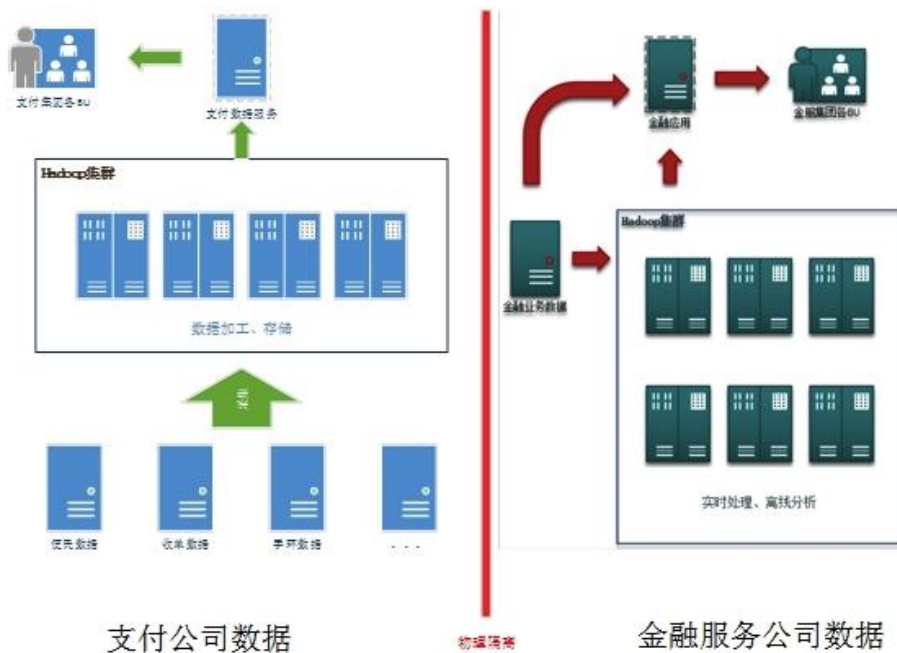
支付集团各BU

支付数据服务

Hadoop集群

数据加工、存储

采集

优先数据

收单数据

手环数据

. . .

支付公司数据

物理隔离

金融应用

金融集团各BU

金融业务数据

Hadoop集群

实时处理、离线分析

金融服务公司数据